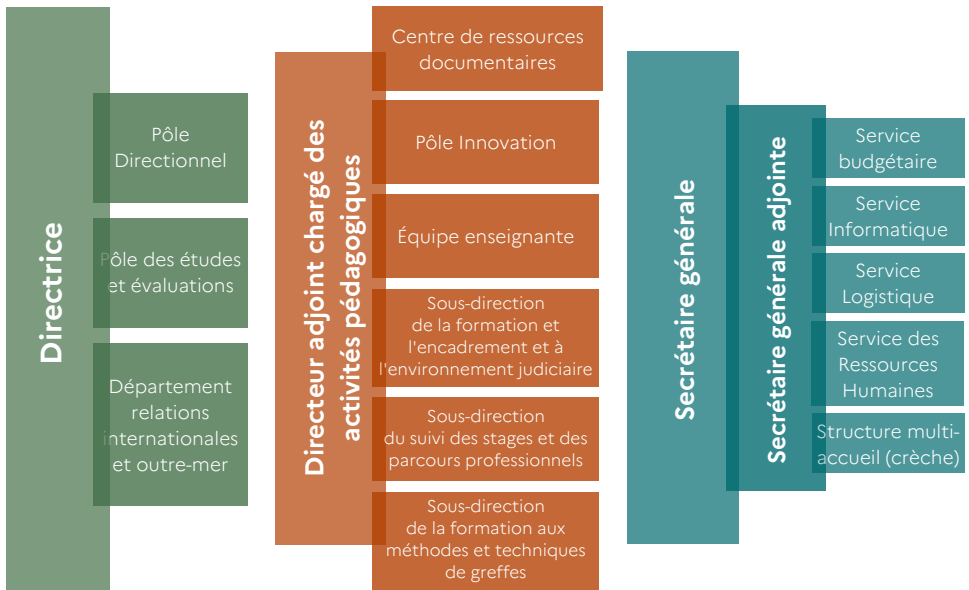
Directrice

Pôle Directionnel

Pôle des études et évaluations

Département relations internationales et outre-mer

Directeur adjoint chargé des activités pédagogiques

Centre de ressources documentaires

Pôle Innovation

Équipe enseignante

Sous-direction de la formation et l'encadrement et à l'environnement judiciaire

Sous-direction du suivi des stages et des parcours professionnels

Sous-direction de la formation aux méthodes et techniques de greffes

Secrétaire générale

Secrétaire générale adjointe

Service budgétaire

Service Informatique

Service Logistique

Service des Ressources Humaines

Structure multi-accueil (crèche)